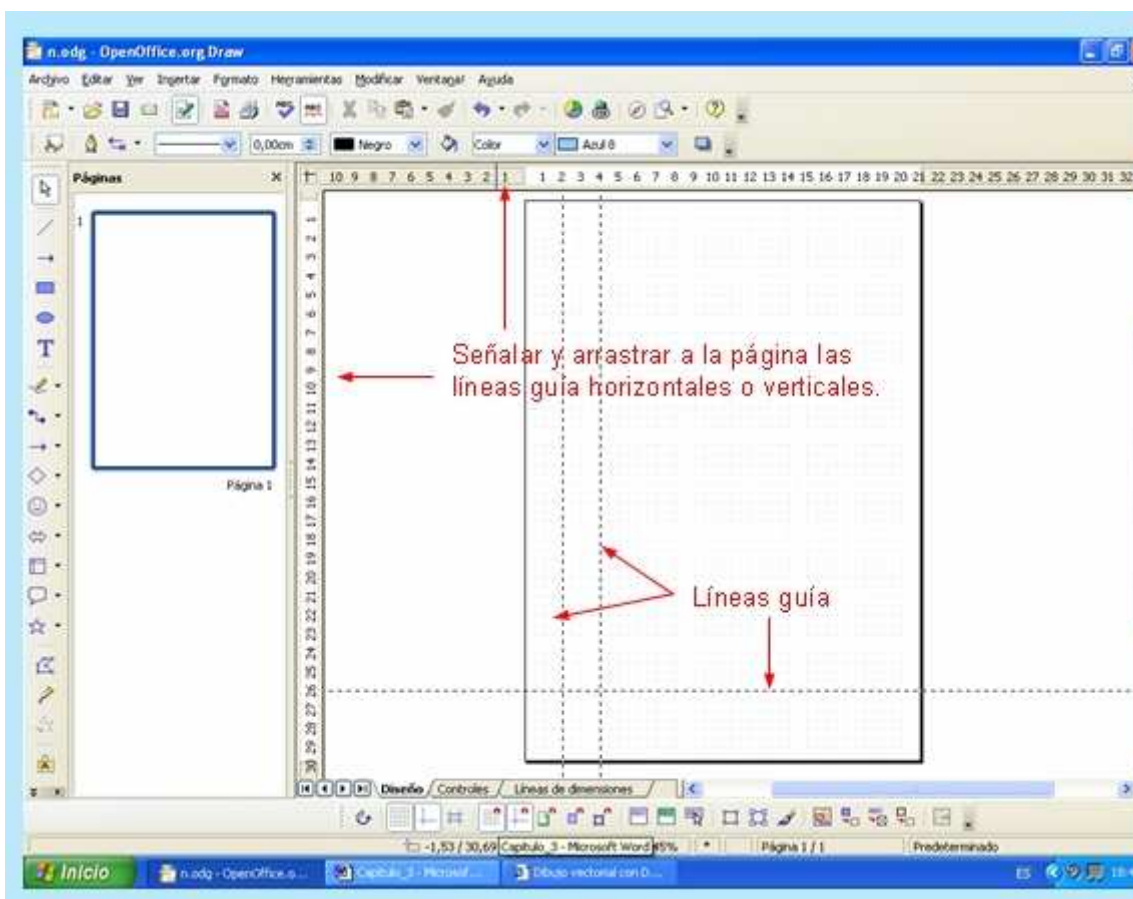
n.odg - OpenOffice.org Draw

Archivo Editar Ver Insertar Formato Herramientas Modificar Ventana Ayuda

0,00cm Negro Color Azul 8

Páginas

1

Página 1

10 9 8 7 6 5 4 3 2 1 1 2 3 4 5 6 7 8 9 10 11 12 13 14 15 16 17 18 19 20 21 22 23 24 25 26 27 28 29 30 31 32

1 2 3 4 5 6 7 8 9 10 11 12 13 14 15 16 17 18 19 20 21 22 23 24 25 26 27 28 29 30

Señalar y arrastrar a la página las líneas guía horizontales o verticales.

Líneas guía

Diseño Controles Líneas de dimensiones

-1,53 / 30,69 Capítulo_3 - Microsoft Word 45% * Página 1 / 1 Predeterminado

Inicio n.odg - OpenOffice.o... Capítulo_3 - Microsof... Dibujo vectorial con D...

ES